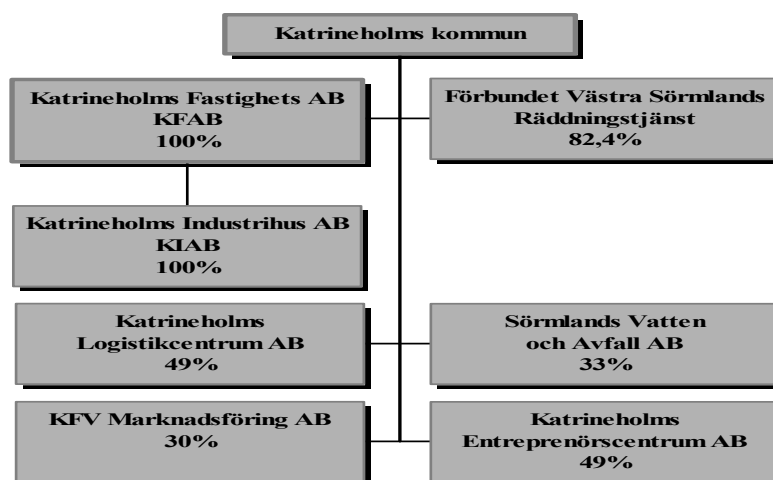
Katrineholms kommun

Katrineholms Fastighets AB
KFAB
100%

Förbundet Västra Sörmlands
Räddningstjänst
82,4%

Katrineholms Industrihus AB
KIAB
100%

Katrineholms
Logistikcentrum AB
49%

Sörmlands Vatten
och Avfall AB
33%

KFV Marknadsföring AB
30%

Katrineholms
Entreprenörscentrum AB
49%